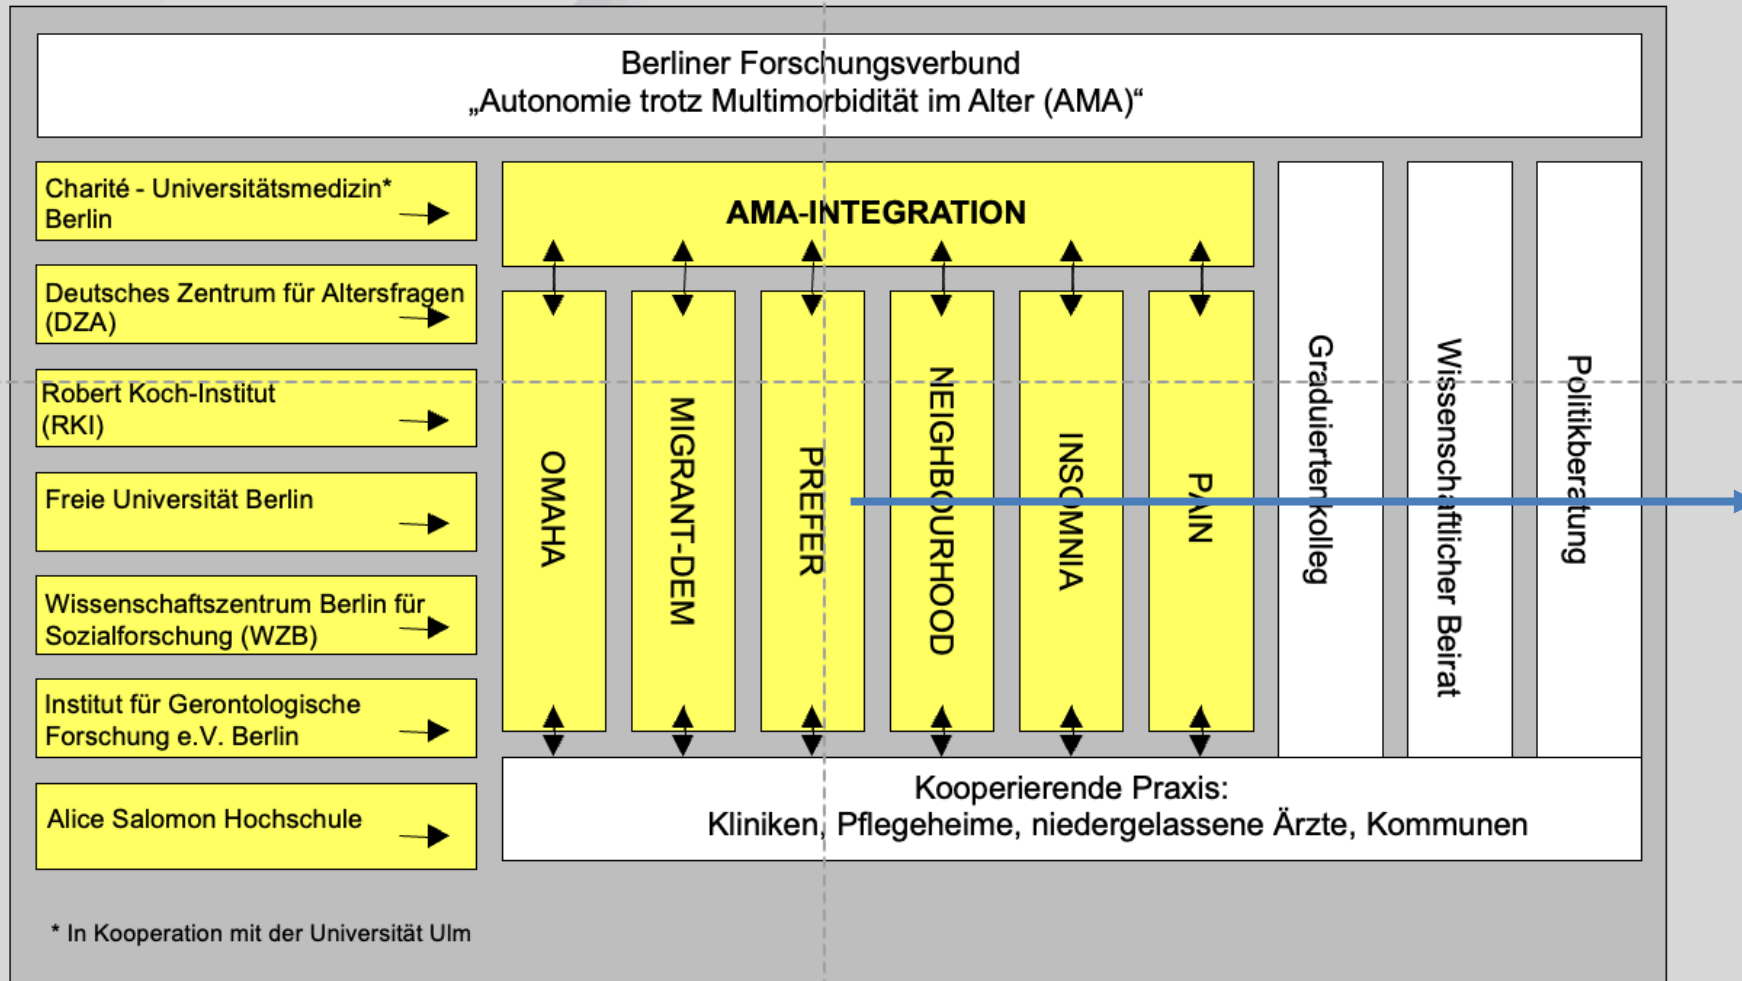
Berliner Forschungsverbund
„Autonomie trotz Multimorbidität im Alter (AMA)“

Charité - Universitätsmedizin* Berlin

Deutsches Zentrum für Altersfragen (DZA)

Robert Koch-Institut (RKI)

Freie Universität Berlin

Wissenschaftszentrum Berlin für Sozialforschung (WZB)

Institut für Gerontologische Forschung e.V. Berlin

Alice Salomon Hochschule

AMA-INTEGRATION

OMAHA

MIGRANT-DEM

PREFER

NEIGHBOURHOOD

INSOMNIA

PAIN

Graduiertenkolleg

Wissenschaftlicher Beirat

Politikberatung

Kooperierende Praxis:
Kliniken, Pflegeheime, niedergelassene Ärzte, Kommunen

* In Kooperation mit der Universität Ulm